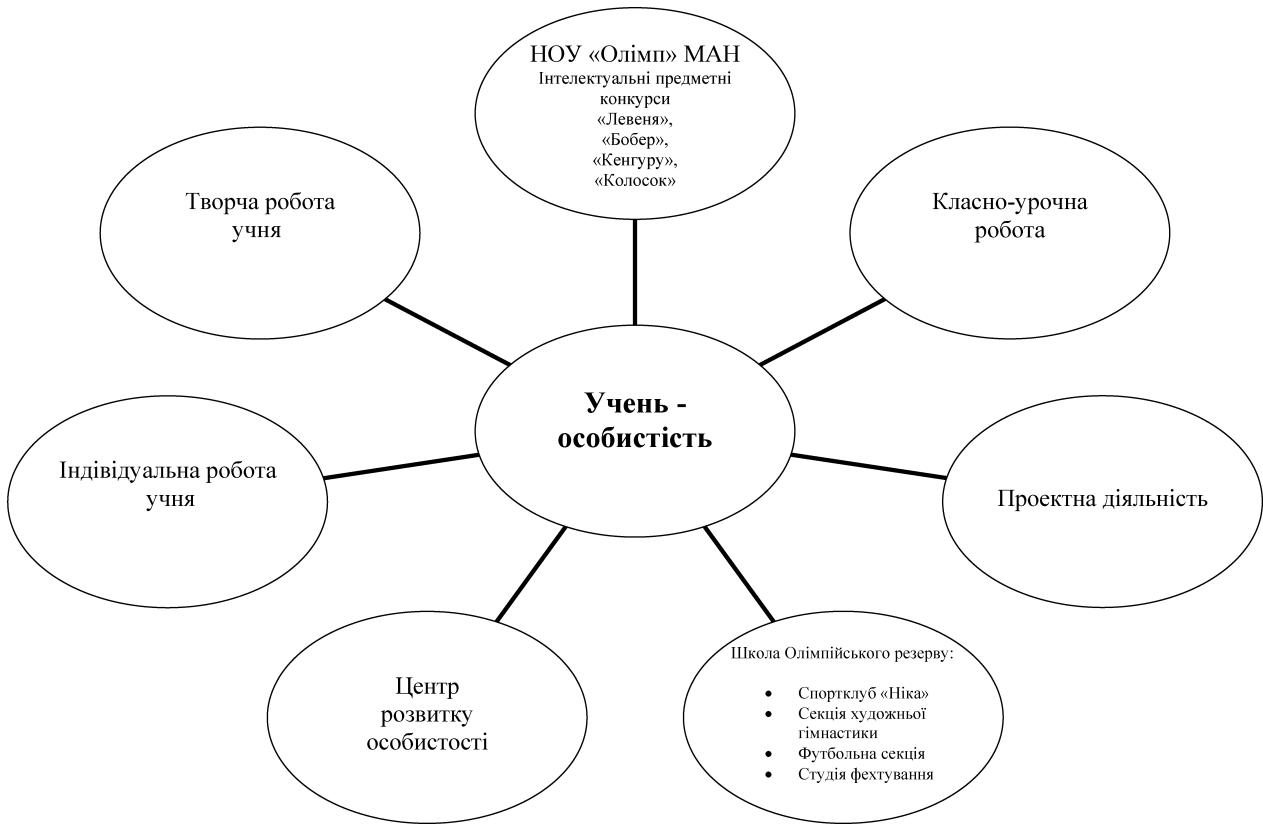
НОУ «Олімп» МАН
Інтелектуальні предметні конкурси
«Левеня»,
«Бобер»,
«Кенгуру»,
«Колосок»

Творча робота учня

Класно-урочна робота

Учень - особистість

Індивідуальна робота учня

Проектна діяльність

Центр розвитку особистості

Школа Олімпійського резерву:

- Спортклуб «Ніка»
- Секція художньої гімнастики
- Футбольна секція
- Студія фехтування